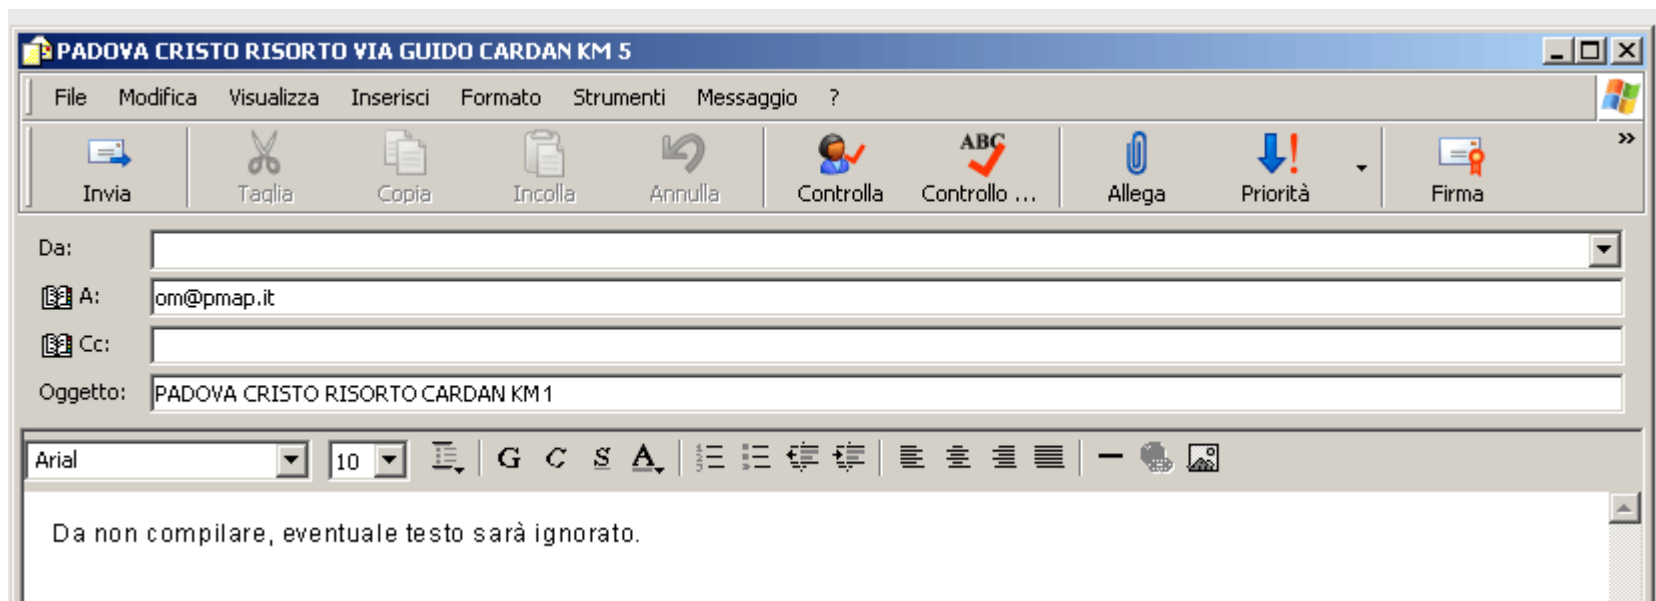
PADOVA CRISTO RISORTO VIA GUIDO CARDAN KM 5

File Modifica Visualizza Inserisci Formato Strumenti Messaggio ?

Invia Taglia Copia Incolla Annulla Controlla Controllo ... Allega Priorità Firma

Da:

A: om@pmap.it

Cc:

Oggetto: PADOVA CRISTO RISORTO CARDAN KM 1

Arial 10 G C S A

Da non compilare, eventuale testo sarà ignorato.